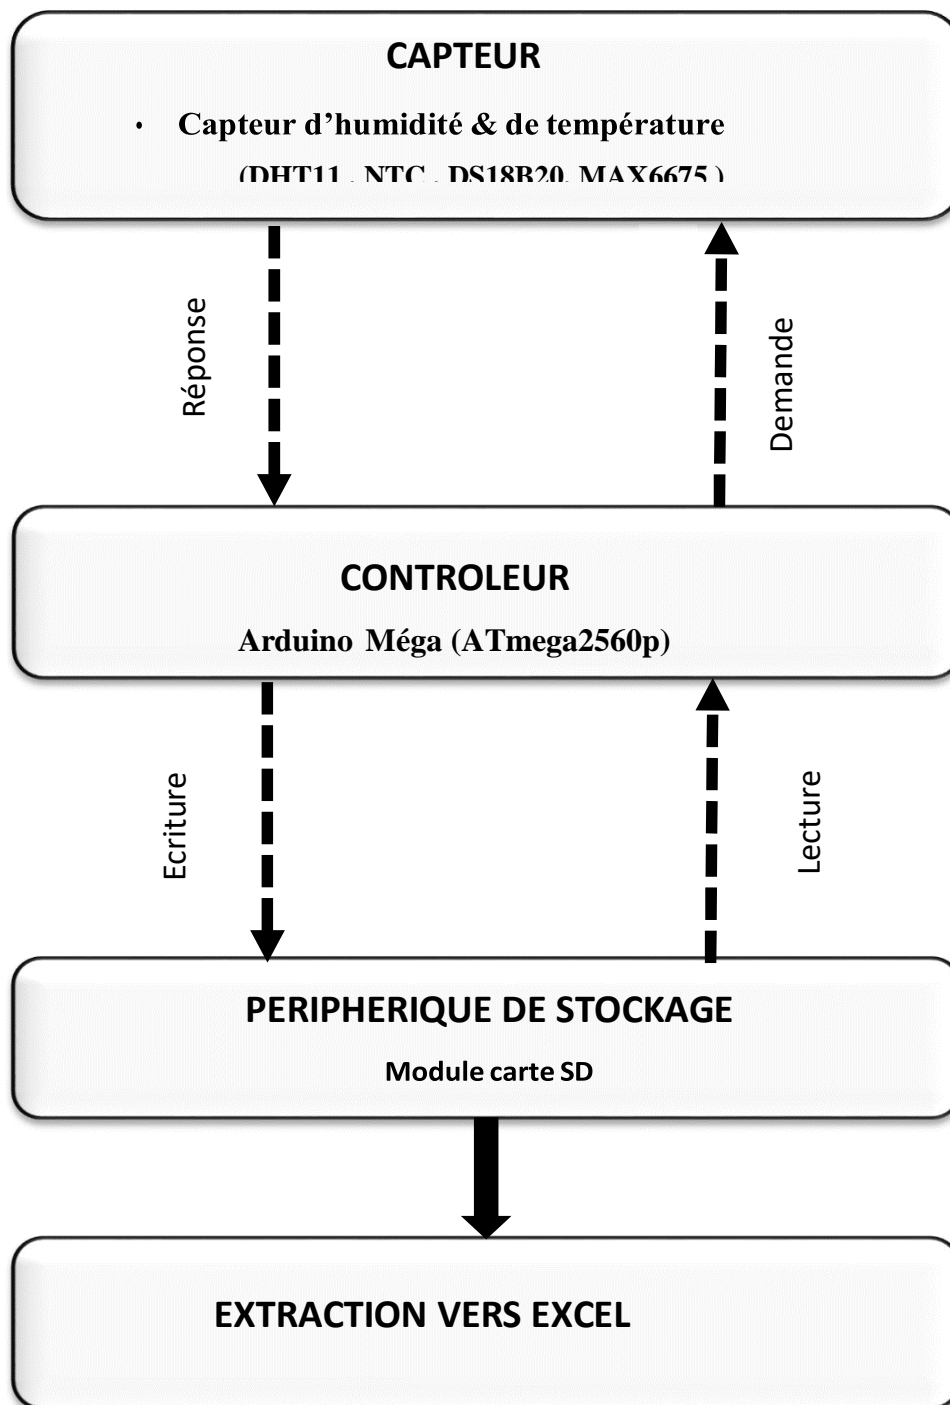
CAPTEUR

• Capteur d'humidité & de température

(DHT11 , NTC , DS18B20, MAX6675 )

Réponse

Demande

CONTROLEUR

Arduino Méga (ATmega2560p)

Ecriture

Lecture

PERIPHERIQUE DE STOCKAGE

Module carte SD

EXTRACTION VERS EXCEL